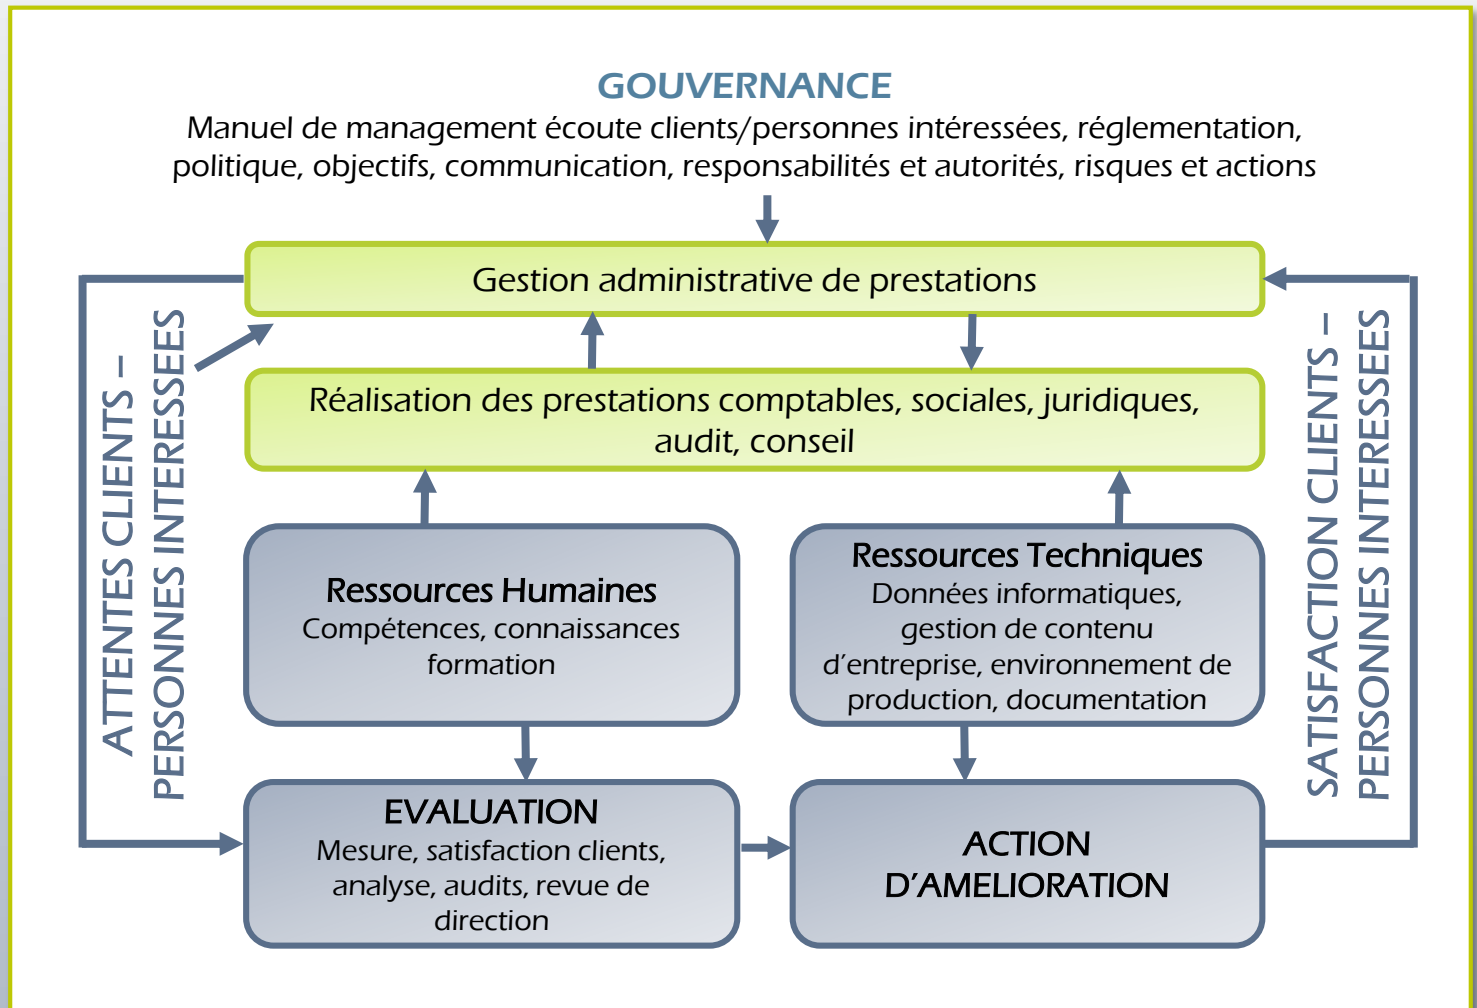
GOUVERNANCE
Manuel de management écoute clients/personnes intéressées, réglementation, politique, objectifs, communication, responsabilités et autorités, risques et actions

Gestion administrative de prestations

ATTENTES CLIENTS – PERSONNES INTERESSEES

SATISFACTION CLIENTS – PERSONNES INTERESSEES

Réalisation des prestations comptables, sociales, juridiques, audit, conseil

Ressources Humaines
Compétences, connaissances formation

Ressources Techniques
Données informatiques, gestion de contenu d'entreprise, environnement de production, documentation

EVALUATION
Mesure, satisfaction clients, analyse, audits, revue de direction

ACTION D'AMELIORATION